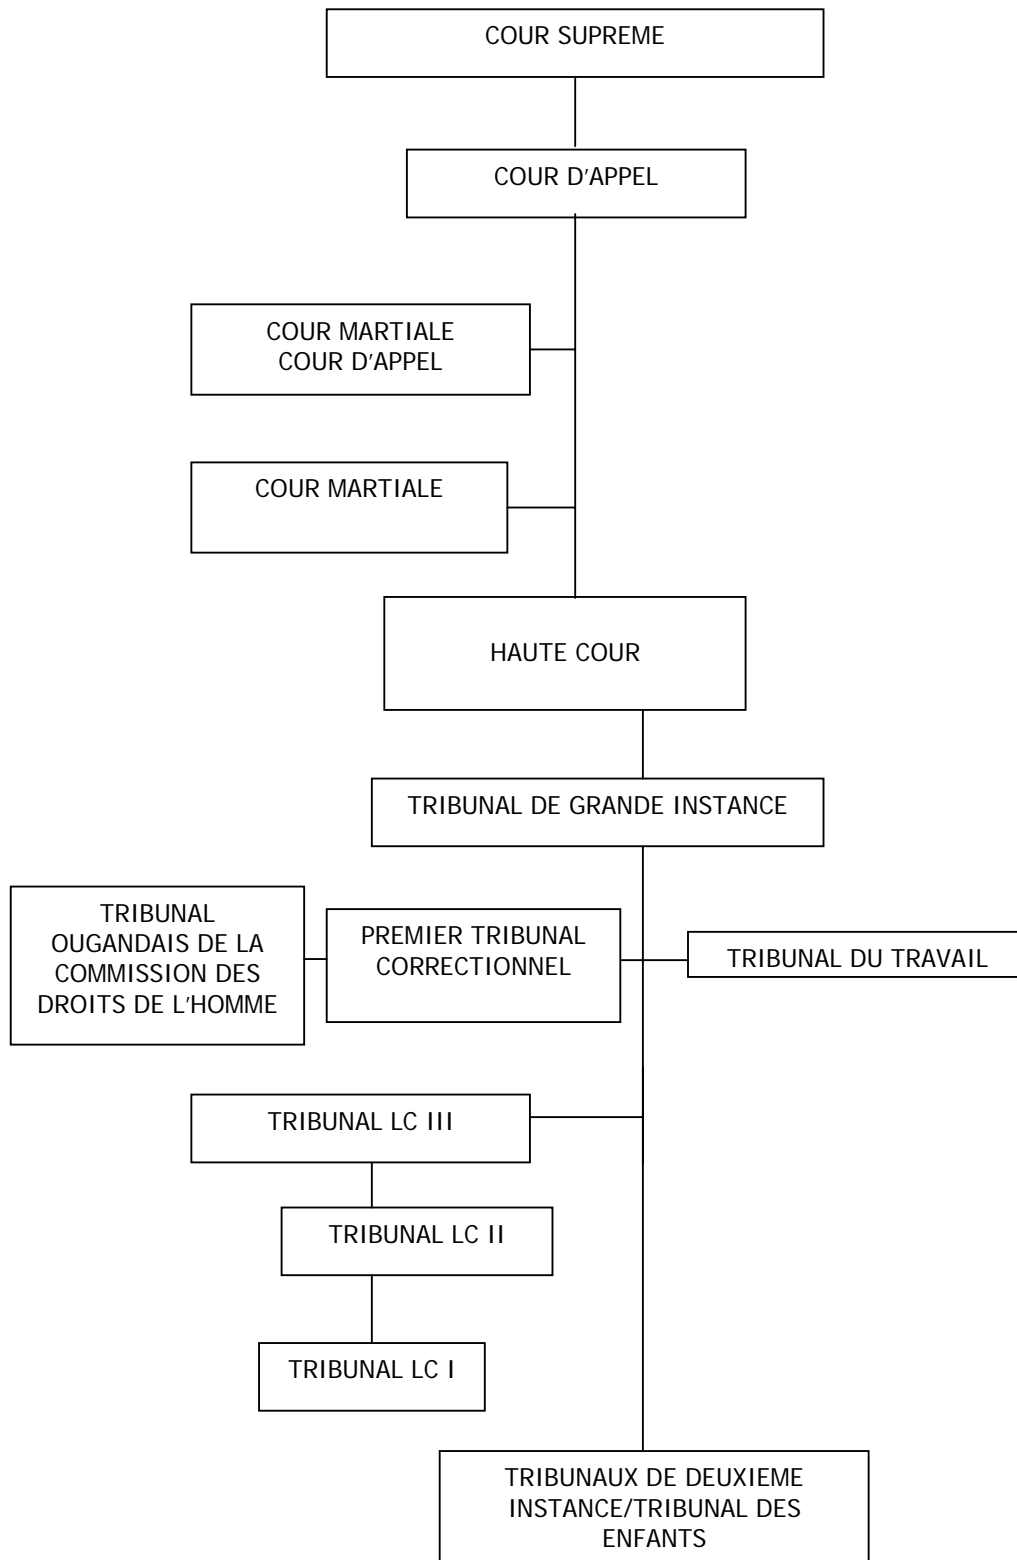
COUR SUPREME

COUR D’APPEL

COUR MARTIALE
COUR D’APPEL

COUR MARTIALE

HAUTE COUR

TRIBUNAL DE GRANDE INSTANCE

TRIBUNAL OUGANDAIS DE LA COMMISSION DES DROITS DE L’HOMME

PREMIER TRIBUNAL CORRECTIONNEL

TRIBUNAL DU TRAVAIL

TRIBUNAL LC III

TRIBUNAL LC II

TRIBUNAL LC I

TRIBUNAUX DE DEUXIEME INSTANCE/TRIBUNAL DES ENFANTS